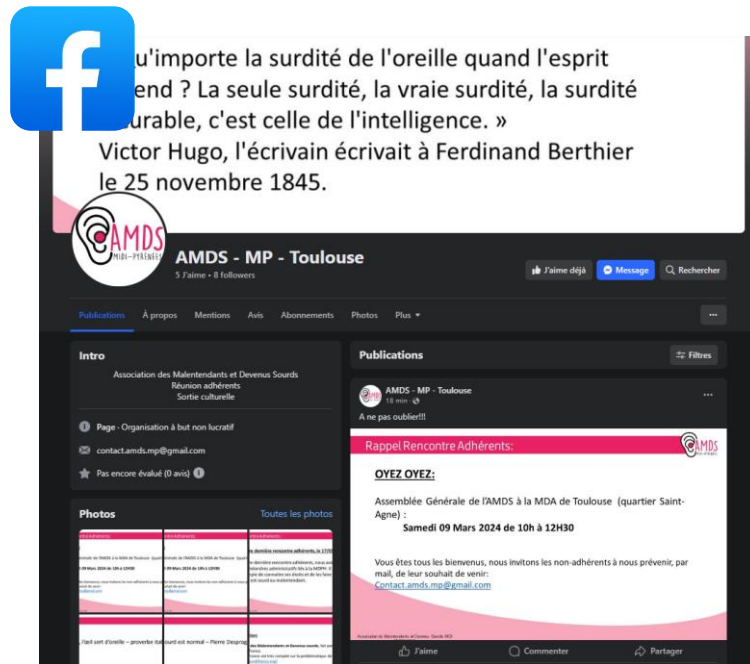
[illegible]u'importe la surdité de l'oreille quand l'esprit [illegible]end ? La seule surdité, la vraie surdité, la surdité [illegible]urable, c'est celle de l'intelligence. »
Victor Hugo, l'écrivain écrivait à Ferdinand Berthier le 25 novembre 1845.

AMDS MIDI-PYRÉNÉES

AMDS - MP - Toulouse
5 J'aime • 8 followers

J'aime déjà
Message
Rechercher

Publications
À propos
Mentions
Avis
Abonnements
Photos
Plus

Intro

Association des Malentendants et Devenus Sourds
Réunion adhérents
Sortie culturelle

Page · Organisation à but non lucratif

contact.amds.mp@gmail.com

Pas encore évalué (0 avis)

Photos
Toutes les photos

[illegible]

Publications
Filtres

AMDS - MP - Toulouse
18 min

A ne pas oublier!!!

Rappel Rencontre Adhérents:

AMDS

OYEZ OYEZ:

Assemblée Générale de l'AMDS à la MDA de Toulouse (quartier Saint-Agne) :
Samedi 09 Mars 2024 de 10h à 12H30

Vous êtes tous les bienvenus, nous invitons les non-adhérents à nous prévenir, par mail, de leur souhait de venir:
Contact.amds.mp@gmail.com

J'aime
Commenter
Partager